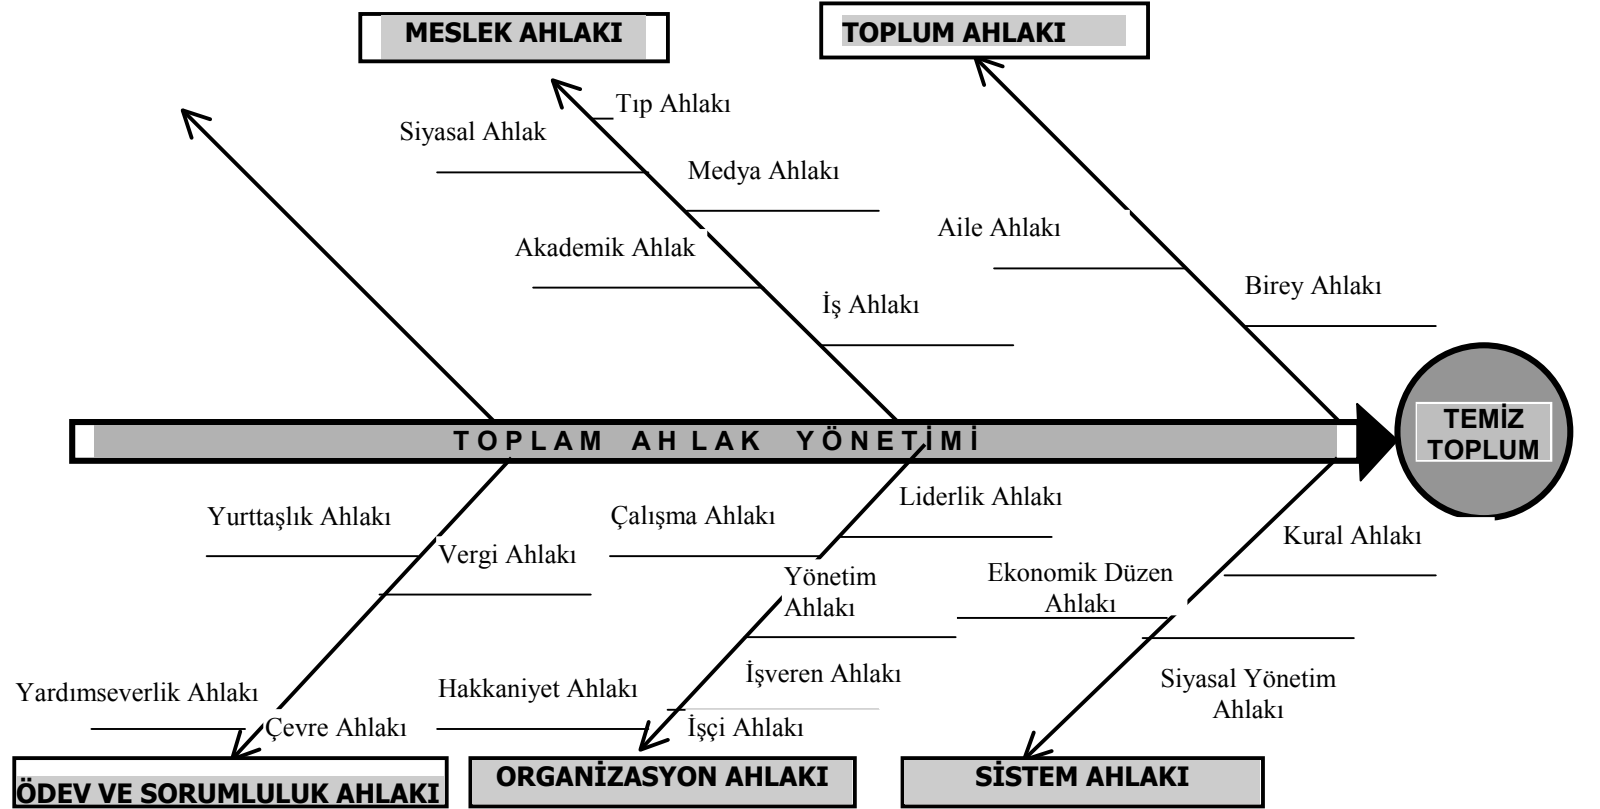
MESLEK AHLAKI

TOPLUM AHLAKI

Tıp Ahlakı

Siyasal Ahlak

Medya Ahlakı

Akademik Ahlak

İş Ahlakı

Aile Ahlakı

Birey Ahlakı

TOPLAM AHLAK YÖNETİMİ

TEMİZ TOPLUM

Yurttaşlık Ahlakı

Vergi Ahlakı

Çalışma Ahlakı

Liderlik Ahlakı

Yönetim Ahlakı

Ekonomik Düzen Ahlakı

Kural Ahlakı

İşveren Ahlakı

Siyasal Yönetim Ahlakı

Yardımseverlik Ahlakı

Çevre Ahlakı

Hakkaniyet Ahlakı

İşçi Ahlakı

ÖDEV VE SORUMLULUK AHLAKI

ORGANİZASYON AHLAKI

SİSTEM AHLAKI